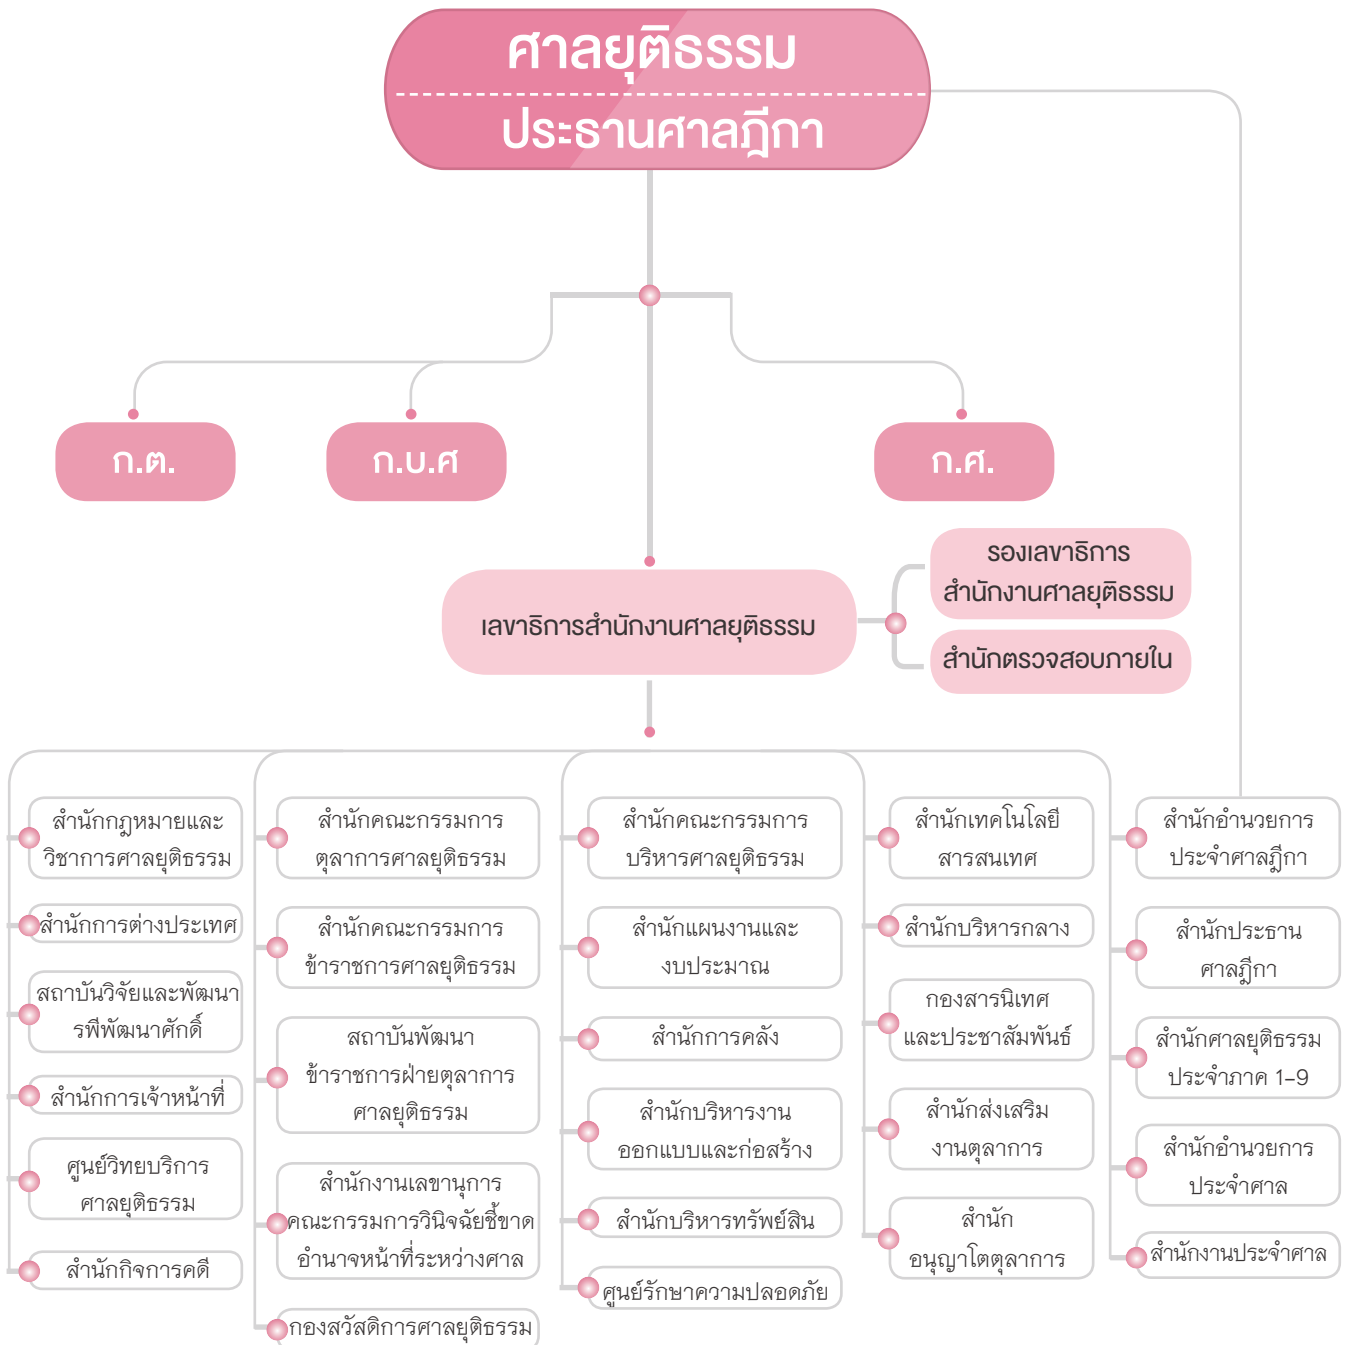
ศาลยุติธรรม
ประธานศาลฎีกา

ก.ต.

ก.บ.ศ

ก.ศ.

เลขาธิการสำนักงานศาลยุติธรรม

รองเลขาธิการ สำนักงานศาลยุติธรรม

สำนักตรวจสอบภายใน

สำนักกฎหมายและวิชาการศาลยุติธรรม

สำนักการต่างประเทศ

สถาบันวิจัยและพัฒนารพีพัฒนาศักดิ์

สำนักการเจ้าหน้าที่

ศูนย์วิทยบริการศาลยุติธรรม

สำนักกิจการคดี

สำนักคณะกรรมการตุลาการศาลยุติธรรม

สำนักคณะกรรมการข้าราชการศาลยุติธรรม

สถาบันพัฒนาข้าราชการฝ่ายตุลาการศาลยุติธรรม

สำนักงานเลขานุการคณะกรรมการวินิจฉัยชี้ขาดอำนาจหน้าที่ระหว่างศาล

กองสวัสดิการศาลยุติธรรม

สำนักคณะกรรมการบริหารศาลยุติธรรม

สำนักแผนงานและงบประมาณ

สำนักการคลัง

สำนักบริหารงานออกแบบและก่อสร้าง

สำนักบริหารทรัพย์สิน

ศูนย์รักษาความปลอดภัย

สำนักเทคโนโลยีสารสนเทศ

สำนักบริหารกลาง

กองสารนิเทศและประชาสัมพันธ์

สำนักส่งเสริมงานตุลาการ

สำนักอนุญาโตตุลาการ

สำนักอำนวยการประจำศาลฎีกา

สำนักประธานศาลฎีกา

สำนักศาลยุติธรรมประจำภาค 1–9

สำนักอำนวยการประจำศาล

สำนักงานประจำศาล